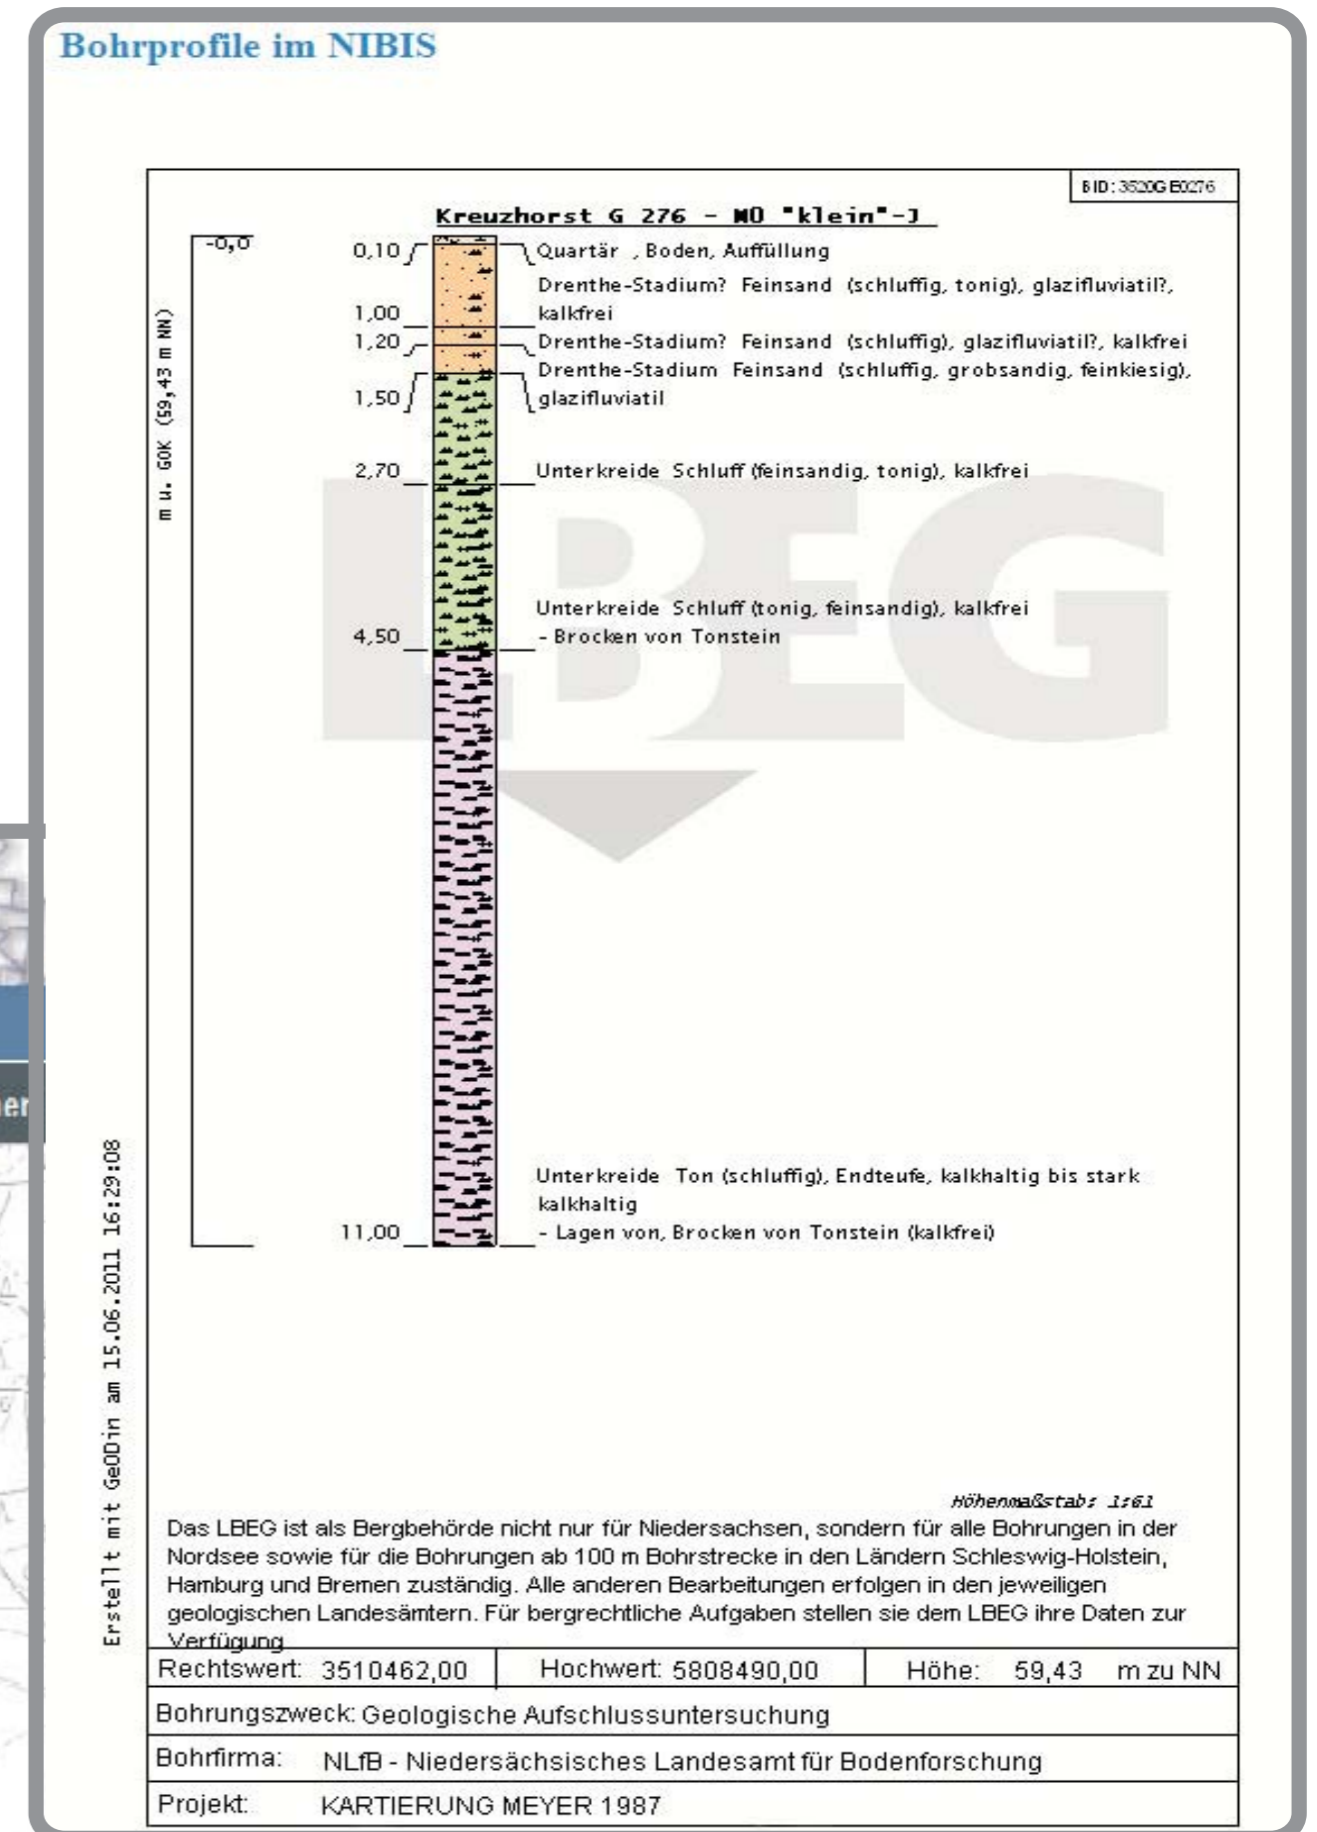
Bohrprofile im NIBIS

BID: 3520GB0276

Kreuzhorst G 276 - MO "klein"-J

m u. GOK (59,43 m NN)

-0,0

0,10 Quartär , Boden, Auffüllung

Drenthe-Stadium? Feinsand (schluffig, tonig), glazifluviatil?, kalkfrei

1,00

1,20 Drenthe-Stadium? Feinsand (schluffig), glazifluviatil?, kalkfrei

Drenthe-Stadium Feinsand (schluffig, grobsandig, feinkiesig), glazifluviatil

1,50

2,70 Unterkreide Schluff (feinsandig, tonig), kalkfrei

Unterkreide Schluff (tonig, feinsandig), kalkfrei
- Brocken von Tonstein

4,50

Unterkreide Ton (schluffig), Endteufe, kalkhaltig bis stark kalkhaltig
- Lagen von, Brocken von Tonstein (kalkfrei)

11,00

LBEG

Erstellt mit GeODin am 15.06.2011 16:29:08

Höhenmaßstab: 1:61

Das LBEG ist als Bergbehörde nicht nur für Niedersachsen, sondern für alle Bohrungen in der Nordsee sowie für die Bohrungen ab 100 m Bohrstrecke in den Ländern Schleswig-Holstein, Hamburg und Bremen zuständig. Alle anderen Bearbeitungen erfolgen in den jeweiligen geologischen Landesämtern. Für bergrechtliche Aufgaben stellen sie dem LBEG ihre Daten zur Verfügung

| Rechtswert: 3510462,00 | Hochwert: 5808490,00 | Höhe: 59,43 m zu NN |
|---|---|---|

Bohrungszweck: Geologische Aufschlussuntersuchung

Bohrfirma: NLfB - Niedersächsisches Landesamt für Bodenforschung

Projekt: KARTIERUNG MEYER 1987